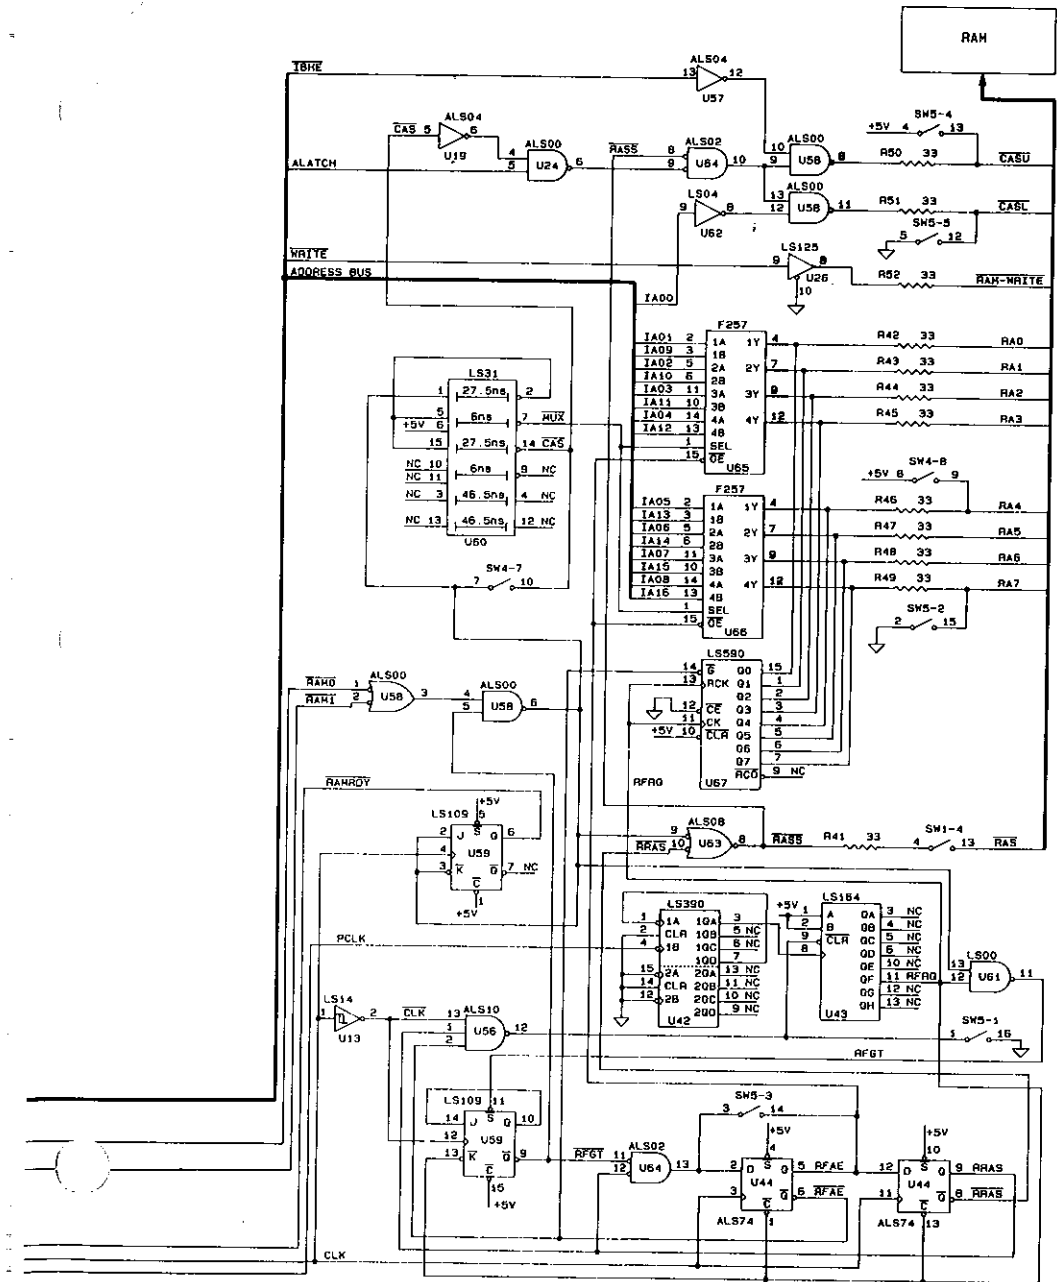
RAM

$\overline{IBHE}$

ALS04
13 12
U57

ALS04
$\overline{CAS}$ 5 6
U19

ALS00
4
5 U24 6

$\overline{RASS}$

ALS02
8
9 U64 10

ALS00
10
9 U58 8

SW5-4
+5V 4 13

R50 33 $\overline{CASU}$

ALATCH

LS04
9 8
U62

ALS00
13
12 U58 11

R51 33 $\overline{CASL}$

SW5-5
5 12

$\overline{WRITE}$

LS125
9 8
U26
10

R52 33 $\overline{RAM-WRITE}$

ADDRESS BUS

IA00

F257
IA01 2 1A
IA09 3 1B
IA02 5 2A
IA10 6 2B
IA03 11 3A
IA11 10 3B
IA04 14 4A
IA12 13 4B
1 SEL
15 $\overline{OE}$
1Y 4
2Y 7
3Y 9
4Y 12
U65

R42 33 RA0
R43 33 RA1
R44 33 RA2
R45 33 RA3

LS31
1 27.5ns 2
5 6ns 7 MUX
+5V 6
15 27.5ns 14 $\overline{CAS}$
NC 10 6ns 9 NC
NC 11
NC 3 46.5ns 4 NC
NC 13 46.5ns 12 NC
U50

SW4-8
+5V 6 9

F257
IA05 2 1A
IA13 3 1B
IA06 5 2A
IA14 6 2B
IA07 11 3A
IA15 10 3B
IA08 14 4A
IA16 13 4B
1 SEL
15 $\overline{OE}$
1Y 4
2Y 7
3Y 9
4Y 12
U66

R46 33 RA4
R47 33 RA5
R48 33 RA6
R49 33 RA7

SW4-7
7 10

SW5-2
2 15

LS590
14 $\overline{G}$ Q0 15
13 RCK Q1 1
Q2 2
12 $\overline{CE}$ Q3 3
11 CK Q4 4
+5V 10 $\overline{CLR}$ Q5 5
Q6 6
Q7 7
$\overline{RCO}$ 9 NC
U67

RFRQ

$\overline{RAM0}$
$\overline{RAM1}$

ALS00
1
2 U58 3

ALS00
4
5 U58 6

$\overline{RAMRDY}$

LS109
+5V
5
2 J S Q 6
4
3 $\overline{K}$ U59 $\overline{Q}$ 7 NC
$\overline{C}$
1
+5V

ALS08
9
$\overline{RRAS}$ 10 U63 8

$\overline{RASS}$ R41 33

SW1-4
4 13 $\overline{RAS}$

LS390
1 1A 1QA 3
2 CLR 1QB 5 NC
4 1B 1QC 6 NC
1QD 7
15 2A 2QA 13 NC
14 CLR 2QB 11 NC
12 2B 2QC 10 NC
2QD 9 NC
U42

LS164
+5V
1 A QA 3 NC
2 B QB 4 NC
9 $\overline{CLR}$ QC 5 NC
8 QD 6 NC
QE 10 NC
QF 11 RFRQ
QG 12 NC
QH 13 NC
U43

LS00
13
12 U61 11

PCLK

LS14
1 2
U13

$\overline{CLK}$

ALS10
13
1
2 U56 12

SW5-1
1 16

RFGT

LS109
11
14 J S Q 10
12
13 $\overline{K}$ U59 $\overline{Q}$ 9
$\overline{C}$
15
+5V

$\overline{RFGT}$

ALS02
11
12 U64 13

SW5-3
3 14

+5V
4
2 D S Q 5 RFAE
3 U44
$\overline{Q}$ 6 $\overline{RFAE}$
$\overline{C}$
1
ALS74

+5V
10
12 D S Q 9 RRAS
U44
11 $\overline{Q}$ 8 $\overline{RRAS}$
$\overline{C}$
13
ALS74

CLK